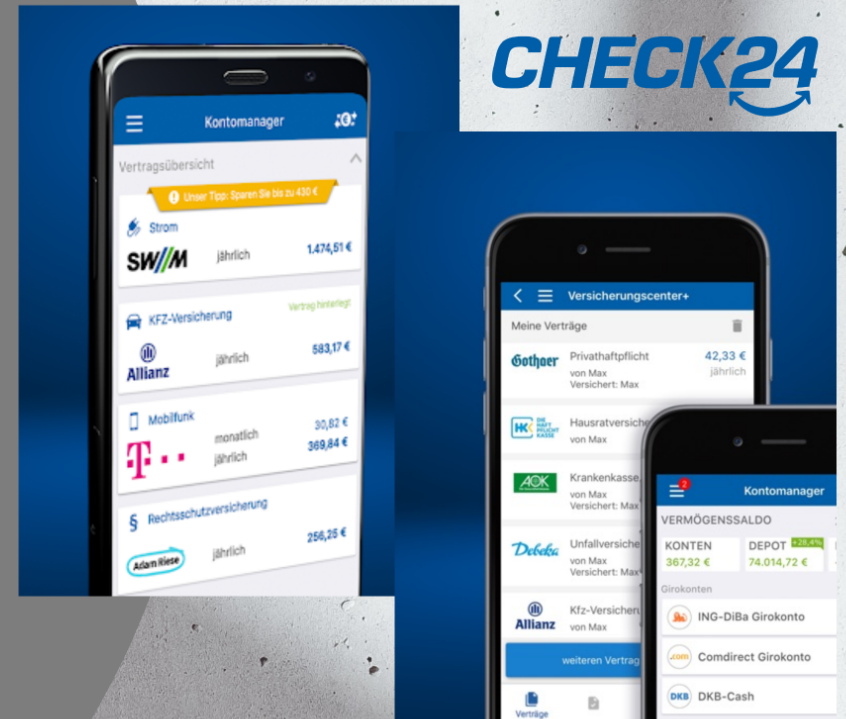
CHECK24

Kontomanager

Vertragsübersicht

Unser Tipp: Sparen Sie bis zu 430 €

Strom
SW//M jährlich 1.474,51 €

KFZ-Versicherung Vertrag hinterlegt
Allianz jährlich 583,17 €

Mobilfunk
monatlich 30,82 €
jährlich 369,84 €

Rechtsschutzversicherung
Adam Riese jährlich 256,25 €

Versicherungscenter+

Meine Verträge

Gothaer Privathaftpflicht 42,33 €
von Max jährlich
Versichert: Max

DIE HAFTPFLICHT KASSE Hausratversiche
von Max

AOK Krankenkasse
von Max
Versichert: Max

Debeka Unfallversiche
von Max
Versichert: Max

Allianz Kfz-Versichen
von Max

weiteren Vertrag

Verträge

Kontomanager

VERMÖGENSSALDO

KONTEN 367,32 €
DEPOT +28,4% 74.014,72 €

Girokonten

ING-DiBa Girokonto

Comdirect Girokonto

DKB-Cash